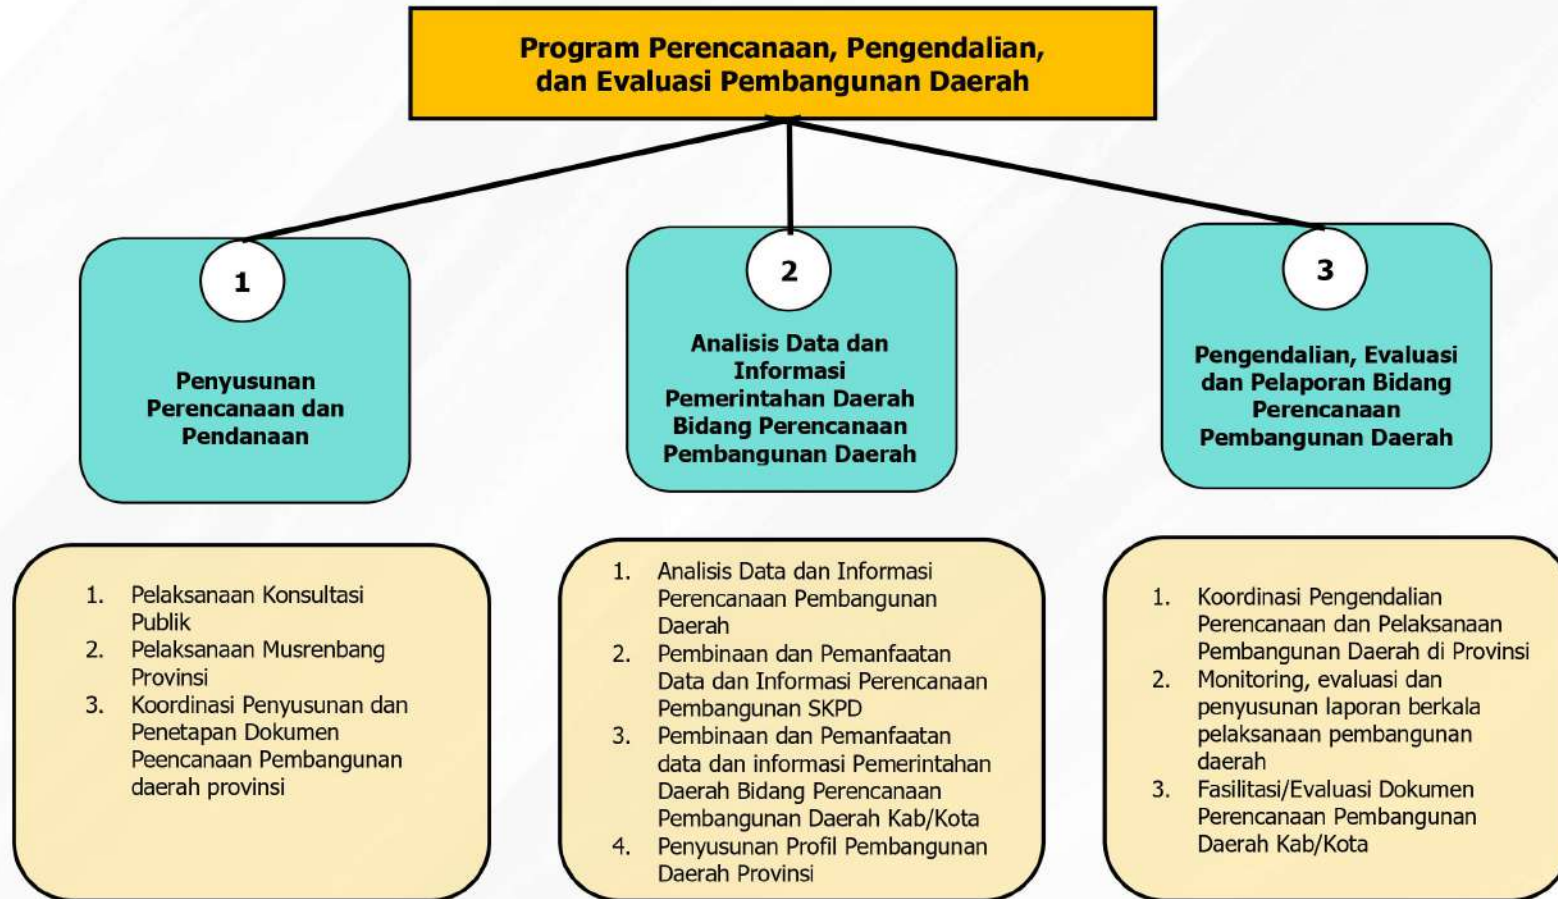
Program Perencanaan, Pengendalian, dan Evaluasi Pembangunan Daerah

1

Penyusunan Perencanaan dan Pendanaan

2

Analisis Data dan Informasi Pemerintahan Daerah Bidang Perencanaan Pembangunan Daerah

3

Pengendalian, Evaluasi dan Pelaporan Bidang Perencanaan Pembangunan Daerah

1. Pelaksanaan Konsultasi Publik
2. Pelaksanaan Musrenbang Provinsi
3. Koordinasi Penyusunan dan Penetapan Dokumen Peencanaan Pembangunan daerah provinsi

1. Analisis Data dan Informasi Perencanaan Pembangunan Daerah
2. Pembinaan dan Pemanfaatan Data dan Informasi Perencanaan Pembangunan SKPD
3. Pembinaan dan Pemanfaatan data dan informasi Pemerintahan Daerah Bidang Perencanaan Pembangunan Daerah Kab/Kota
4. Penyusunan Profil Pembangunan Daerah Provinsi

1. Koordinasi Pengendalian Perencanaan dan Pelaksanaan Pembangunan Daerah di Provinsi
2. Monitoring, evaluasi dan penyusunan laporan berkala pelaksanaan pembangunan daerah
3. Fasilitasi/Evaluasi Dokumen Perencanaan Pembangunan Daerah Kab/Kota